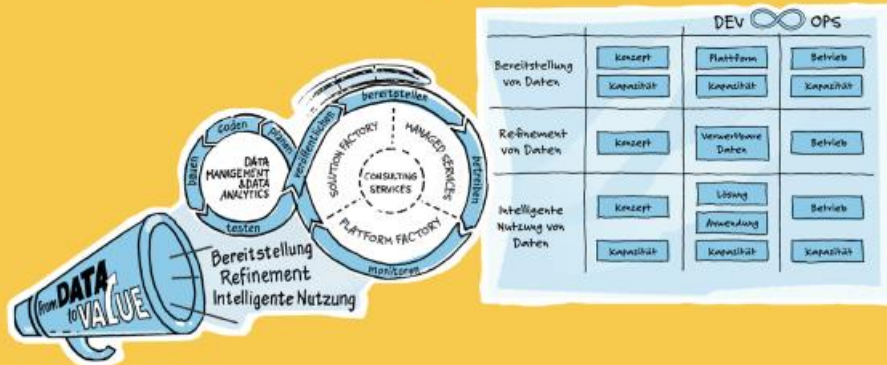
from DATA to VALUE

Bereitstellung
Refinement
Intelligente Nutzung

coden
planen
bauen
testen
DATA MANAGEMENT & DATA ANALYTICS

veröffentlichen
bereitstellen
betreiben
monitoren

SOLUTION FACTORY
MANAGED SERVICES
PLATFORM FACTORY
CONSULTING SERVICES

DEV OPS

| | | | |
|---|---|---|---|
| Bereitstellung von Daten | Konzept<br>Kapazität | Plattform<br>Kapazität | Betrieb<br>Kapazität |
| Refinement von Daten | Konzept | Verwertbare Daten | Betrieb |
| Intelligente Nutzung von Daten | Konzept<br>Kapazität | Lösung<br>Anwendung<br>Kapazität | Betrieb<br>Kapazität |